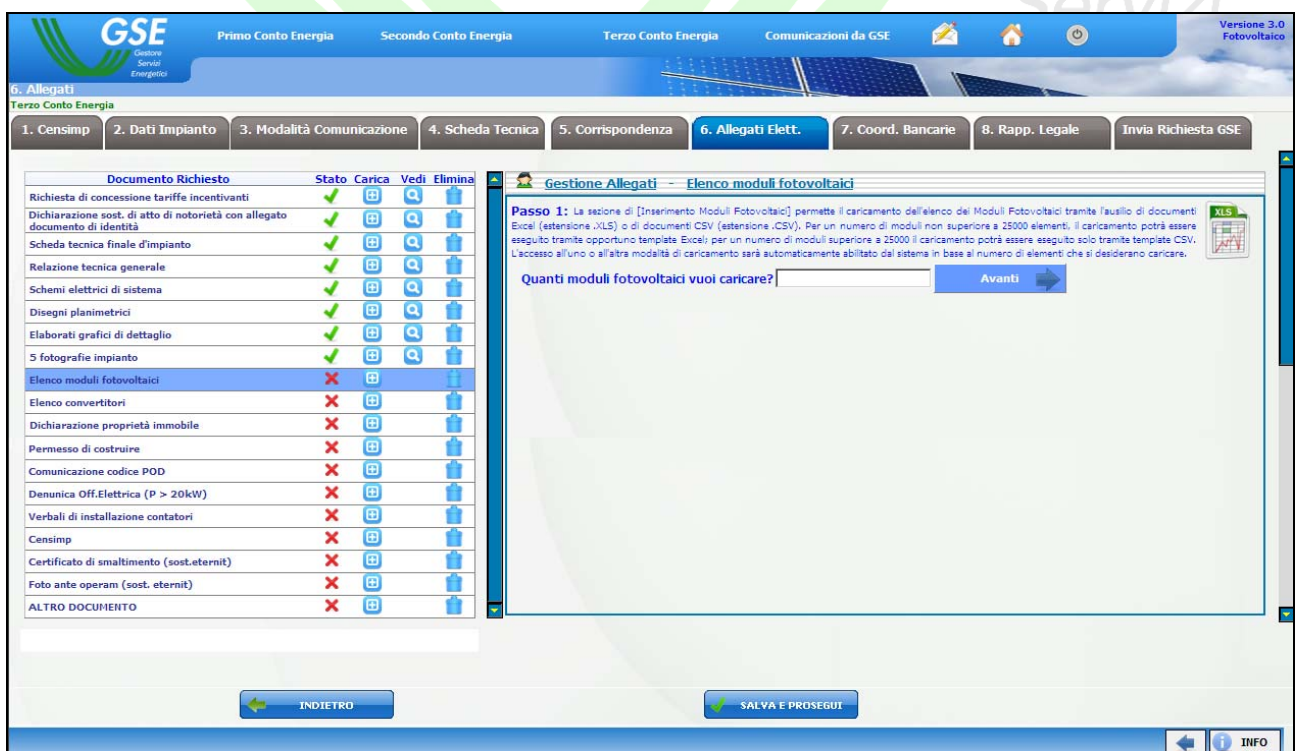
GSE
Gestore
Servizi
Energetici

Primo Conto Energia Secondo Conto Energia Terzo Conto Energia Comunicazioni da GSE

Versione 3.0
Fotovoltaico

6. Allegati
Terzo Conto Energia

1. Censimp | 2. Dati Impianto | 3. Modalità Comunicazione | 4. Scheda Tecnica | 5. Corrispondenza | 6. Allegati Elett. | 7. Coord. Bancarie | 8. Rapp. Legale | Invia Richiesta GSE

| Documento Richiesto | Stato | Carica | Vedi | Elimina |
|---|---|---|---|---|
| Richiesta di concessione tariffe incentivanti | | | | |
| Dichiarazione sost. di atto di notorietà con allegato documento di identità | | | | |
| Scheda tecnica finale d'impianto | | | | |
| Relazione tecnica generale | | | | |
| Schemi elettrici di sistema | | | | |
| Disegni planimetrici | | | | |
| Elaborati grafici di dettaglio | | | | |
| 5 fotografie impianto | | | | |
| Elenco moduli fotovoltaici | | | | |
| Elenco convertitori | | | | |
| Dichiarazione proprietà immobile | | | | |
| Permesso di costruire | | | | |
| Comunicazione codice POD | | | | |
| Denuncia Off.Elettrica (P > 20kW) | | | | |
| Verbali di installazione contatori | | | | |
| Censimp | | | | |
| Certificato di smaltimento (sost.eternit) | | | | |
| Foto ante operam (sost. eternit) | | | | |
| ALTRO DOCUMENTO | | | | |

Gestione Allegati - Elenco moduli fotovoltaici

Passo 1: La sezione di [Inserimento Moduli Fotovoltaici] permette il caricamento dell'elenco dei Moduli Fotovoltaici tramite l'ausilio di documenti Excel (estensione .XLS) o di documenti CSV (estensione .CSV). Per un numero di moduli non superiore a 25000 elementi, il caricamento potrà essere eseguito tramite opportuno template Excel; per un numero di moduli superiore a 25000 il caricamento potrà essere eseguito solo tramite template CSV. L'accesso all'uno o all'altra modalità di caricamento sarà automaticamente abilitato dal sistema in base al numero di elementi che si desiderano caricare.

XLS

Quanti moduli fotovoltaici vuoi caricare? Avanti

INDIETRO SALVA E PROSEGUI

INFO